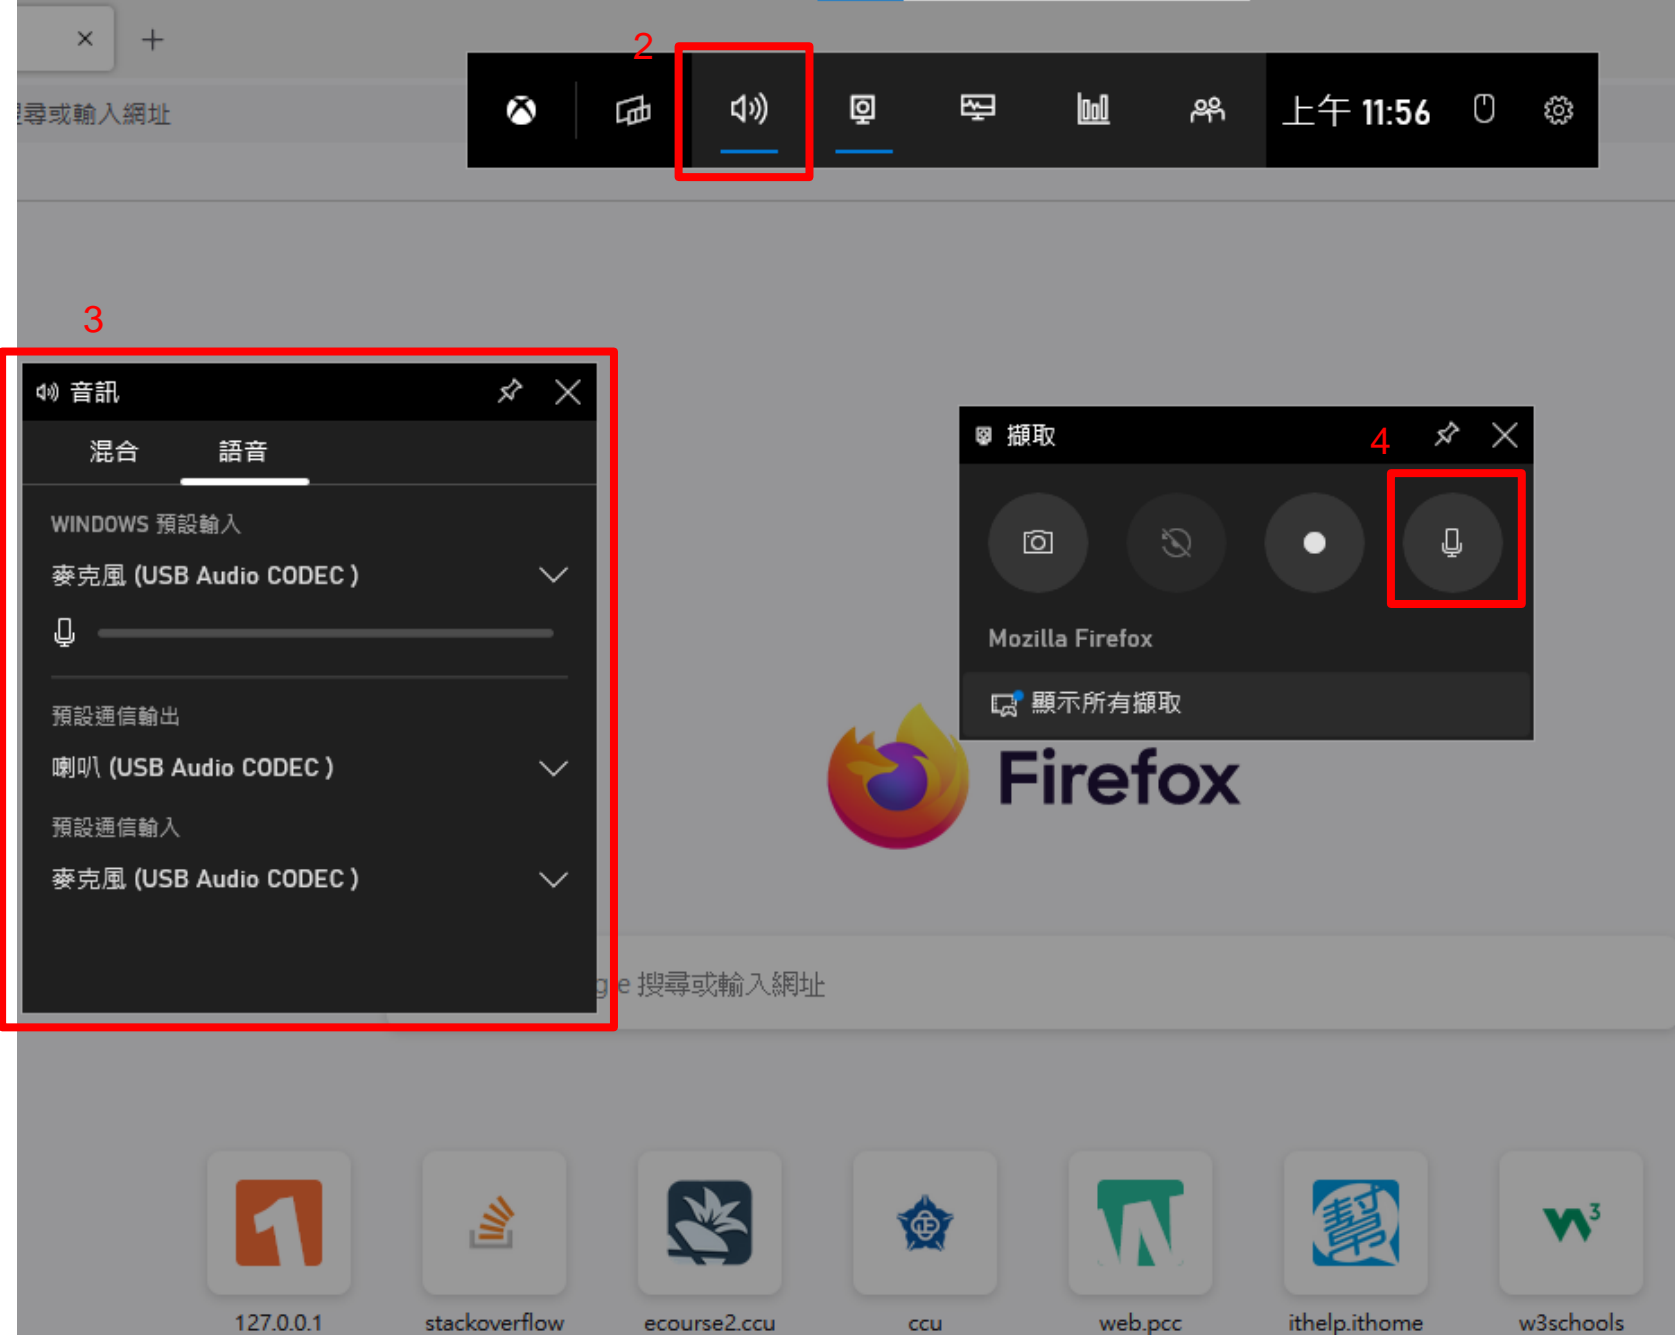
×
+
尋或輸入網址

2

上午 11:56

3

音訊
混合
語音
WINDOWS 預設輸入
麥克風 (USB Audio CODEC )
預設通信輸出
喇叭 (USB Audio CODEC )
預設通信輸入
麥克風 (USB Audio CODEC )

擷取
4
Mozilla Firefox
顯示所有擷取

Firefox

ge 搜尋或輸入網址

127.0.0.1
stackoverflow
ecourse2.ccu
ccu
web.pcc
ithelp.ithome
w3schools